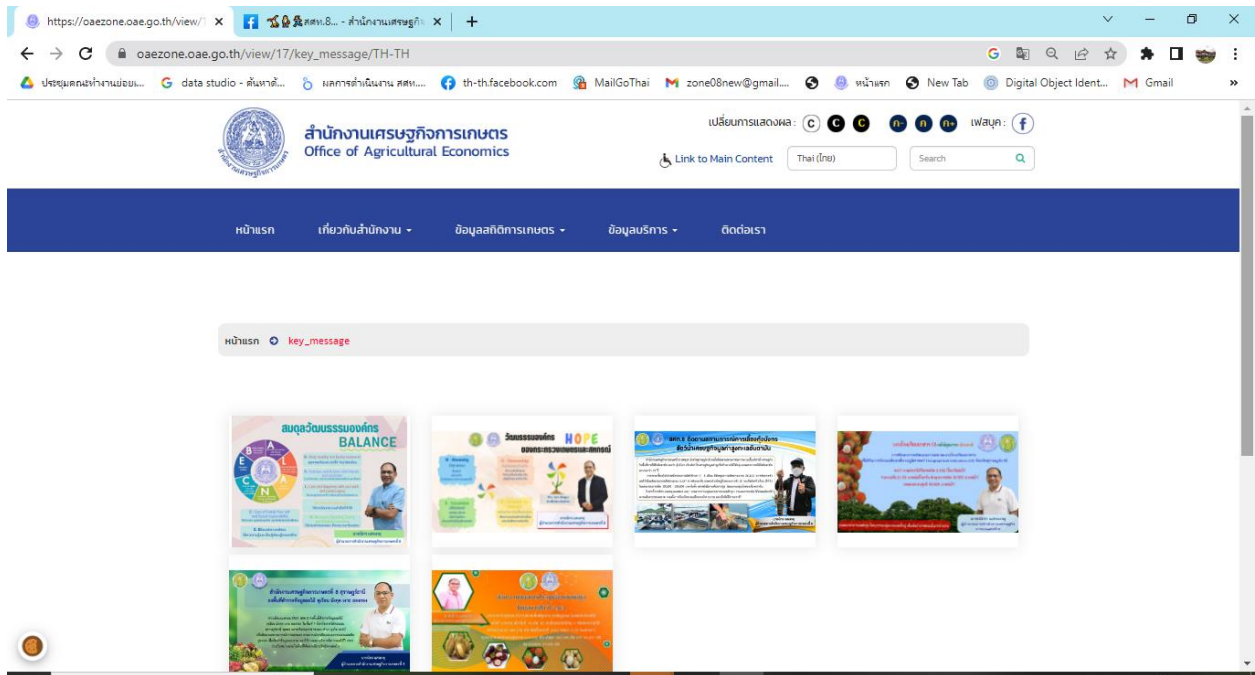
https://oaezone.oae.go.th/view/1 ×
สศท.8... - สำนักงานเศรษฐกิจ ×
+

oaezone.oae.go.th/view/17/key_message/TH-TH

ประชุมคณะทำงานย่อย... data studio - ค้นหาด้... ผลการดำเนินงาน สศท... th-th.facebook.com MailGoThai zone08new@gmail.... หน้าแรก New Tab Digital Object Ident... Gmail

สำนักงานเศรษฐกิจการเกษตร
Office of Agricultural Economics

เปลี่ยนการแสดงผล : C C C ก- ก ก+ เฟสบุค : f

Link to Main Content Thai (ไทย) Search

หน้าแรก เกี่ยวกับสำนักงาน ข้อมูลสถิติการเกษตร ข้อมูลบริการ ติดต่อเรา

หน้าแรก key_message

สมดุลวัฒนธรรมองค์กร BALANCE

วัฒนธรรมองค์กร HOPE ของกระทรวงเกษตรและสหกรณ์

สศท.8 ติดตามสถานการณ์การผลิตทุเรียน

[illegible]

สำนักงานเศรษฐกิจการเกษตรที่ 8 สุราษฎร์ธานี

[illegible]